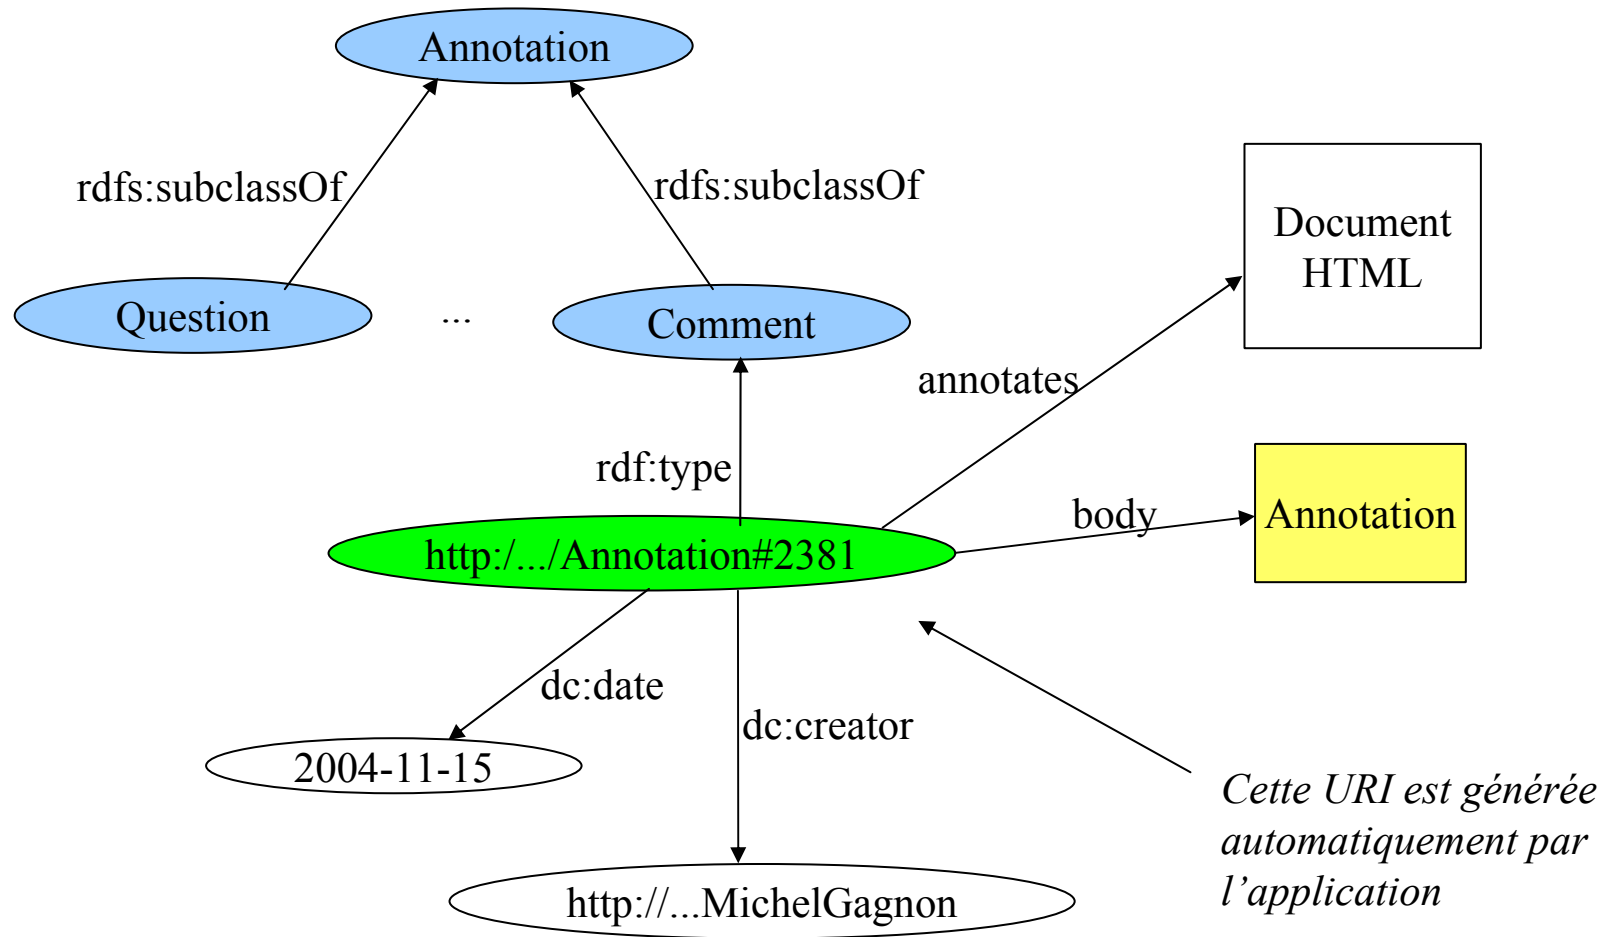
Annotation

rdfs:subclassOf

rdfs:subclassOf

Document HTML

Question

...

Comment

annotates

rdf:type

body

Annotation

http:/.../Annotation#2381

dc:date

dc:creator

2004-11-15

Cette URI est générée automatiquement par l'application

http://...MichelGagnon